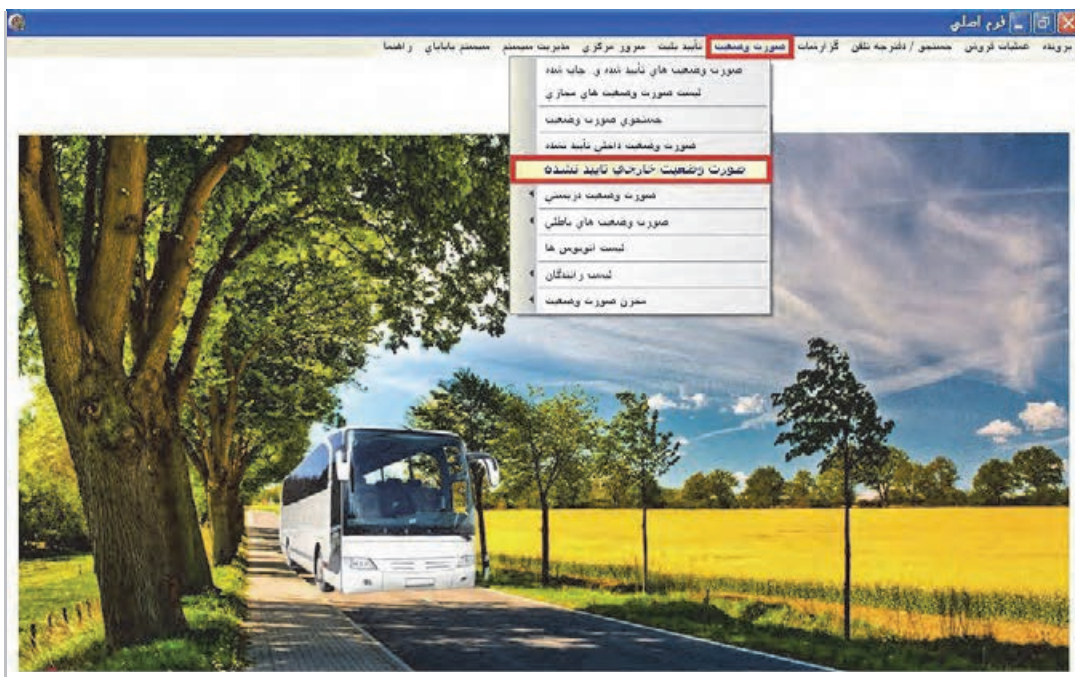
فرم اصلي

پرونده عمليات فروش جستجو / دفترچه تلفن گزارشات صورت وضعيت تأييد بليت سرور مركزي مديريت سيستم سيستم بابااي راهنما

صورت وضعيت هاي تأييد شده و چاپ نشده
ليست صورت وضعيت هاي مجازي
جستجوي صورت وضعيت
صورت وضعيت داخلي تأييد نشده
صورت وضعيت خارجي تاييد نشده
صورت وضعيت دربستي
صورت وضعيت هاي باطلي
ليست اتوبوس ها
ليست رانندگان
مخزن صورت وضعيت